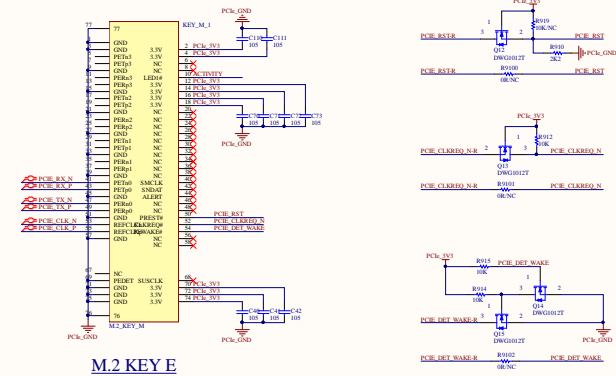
PCIe_GND

77 KEY_M_1

77

GND
GND 3.3V
PETn3 3.3V
PETp3 NC
GND NC
PERn3 LED1#
PERp3 3.3V
GND 3.3V
PETn2 3.3V
PETp2 3.3V
GND NC
PERn2 NC
PERp2 NC
GND NC
PETn1 NC
PETp1 NC
GND NC
PERn1 NC
PERp1 NC
GND NC
PETn0 SMCLK
PETp0 SMDAT
GND ALERT
PERn0 NC
PERp0 NC
GND PREST#
REFCLKN CLKREQ#
REFCLKP PEWAKE#
GND NC

NC
PEDET SUSCLK
GND 3.3V
GND 3.3V
GND 3.3V

76

M.2_KEY_M

2 PCIe_3V3
4 PCIe_3V3
6
8
10 ACTIVITY
12 PCIe_3V3
14 PCIe_3V3
16 PCIe_3V3
18 PCIe_3V3

C110 105
C111 105

C70 105
C71 105
C72 105
C73 105

PCIe_GND

PCIE_RX_N
PCIE_RX_P
PCIE_TX_N
PCIE_TX_P
PCIE_CLK_N
PCIE_CLK_P

50 PCIE_RST
52 PCIE_CLKREQ_N
54 PCIE_DET_WAKE
56
58

68
70 PCIe_3V3
72 PCIe_3V3
74 PCIe_3V3

C40 105
C41 105
C42 105

PCIe_GND

M.2 KEY E

PCIe_3V3
PCIE_RST-R
Q12
DWG1012T
R919
10K/NC
R910
2K2
PCIe_GND
PCIE_RST
PCIE_RST-R
R9100
0R/NC
PCIE_RST

PCIe_3V3
R912
10K
PCIE_CLKREQ_N-R
Q13
DWG1012T
PCIE_CLKREQ_N
PCIE_CLKREQ_N-R
R9101
0R/NC
PCIE_CLKREQ_N

PCIe_3V3
R915
10K
PCIE_DET_WAKE
R914
10K
Q14
DWG1012T
Q15
DWG1012T
PCIE_DET_WAKE-R
PCIe_GND
PCIE_DET_WAKE-R
R9102
0R/NC
PCIE_DET_WAKE